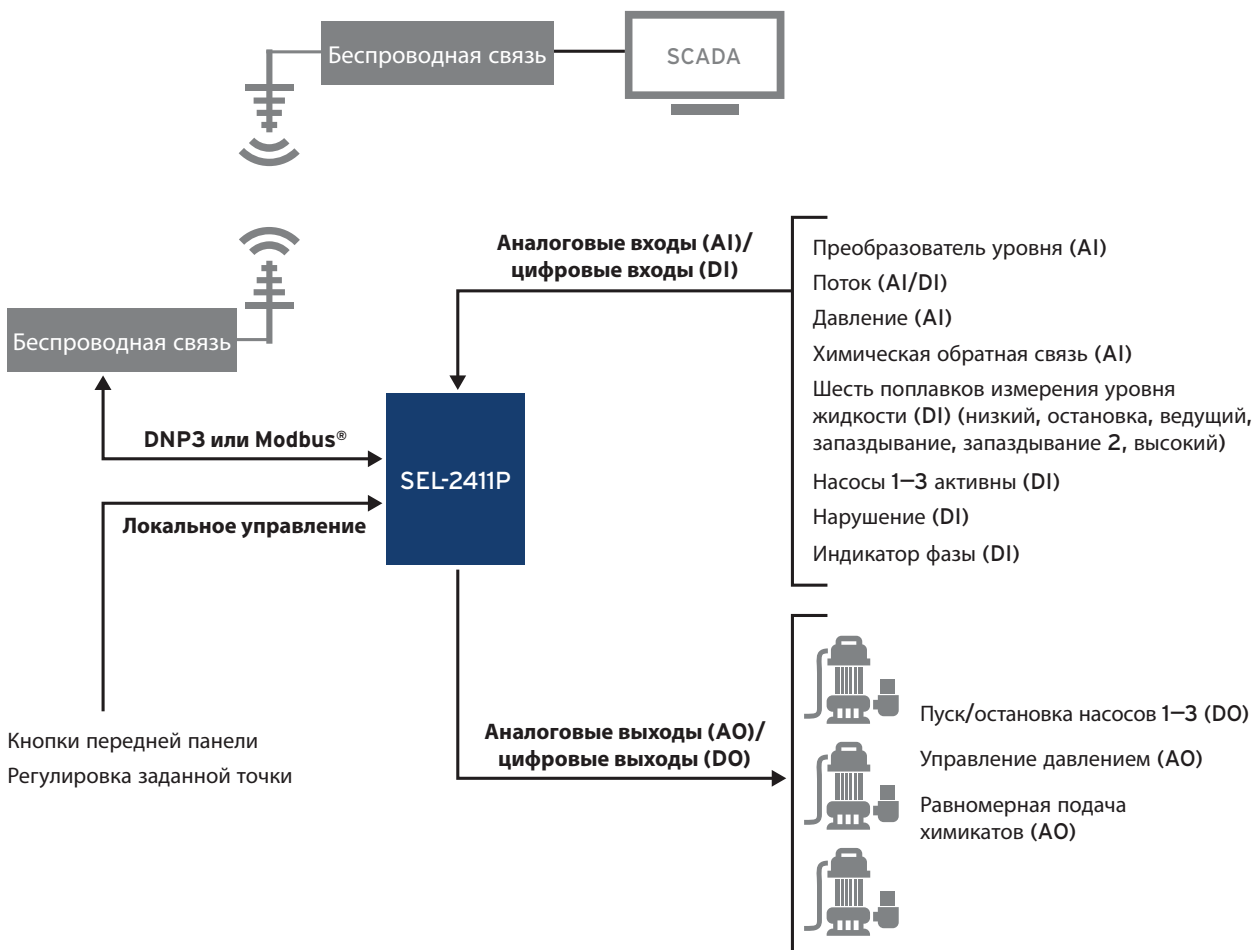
Беспроводная связь

SCADA

Беспроводная связь

Аналоговые входы (AI)/ цифровые входы (DI)

Преобразователь уровня (AI)
Поток (AI/DI)
Давление (AI)
Химическая обратная связь (AI)
Шесть поплавков измерения уровня жидкости (DI) (низкий, остановка, ведущий, запаздывание, запаздывание 2, высокий)
Насосы 1–3 активны (DI)
Нарушение (DI)
Индикатор фазы (DI)

DNP3 или Modbus®

SEL-2411P

Локальное управление

Кнопки передней панели
Регулировка заданной точки

Аналоговые выходы (AO)/ цифровые выходы (DO)

Пуск/остановка насосов 1–3 (DO)
Управление давлением (AO)
Равномерная подача химикатов (AO)